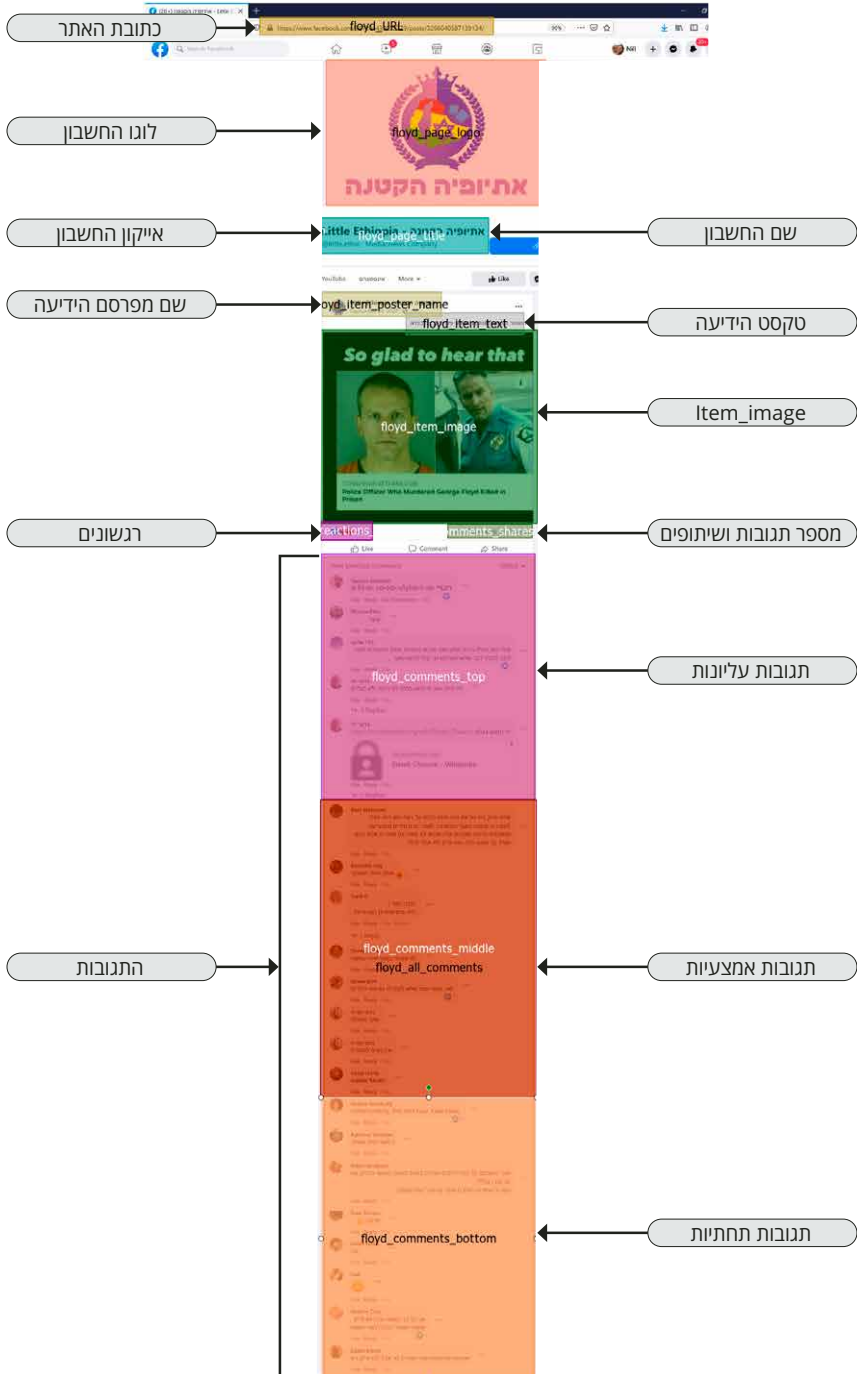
כתובת האתר

floyd_URL

לוגו החשבון

floyd_page_logo

אתיופיה הקטנה

אייקון החשבון

floyd_page_title

שם החשבון

אתיופיה הקטנה - Little Ethiopia

שם מפרסם הידיעה

floyd_item_poster_name

טקסט הידיעה

floyd_item_text

So glad to hear that

floyd_item_image

Item_image

Police Officer Who Murdered George Floyd Killed in Prison

רגשונים

reactions

comments_shared

מספר תגובות ושיתופים

Like

Comment

Share

floyd_comments_top

תגובות עליונות

התגובות

floyd_comments_middle

floyd_all_comments

תגובות אמצעיות

floyd_comments_bottom

תגובות תחתיות